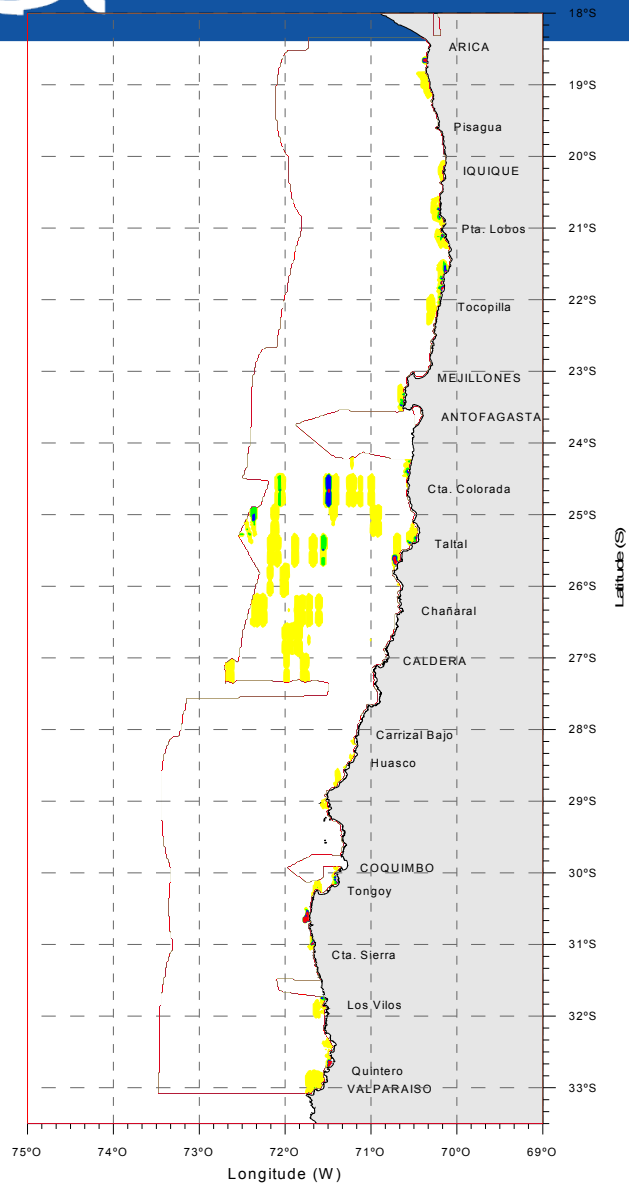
18°S
ARICA
19°S
Pisagua
20°S
IQUIQUE
21°S
Pta. Lobos
22°S
Tocopilla
23°S
MEJILLONES
ANTOFAGASTA
24°S
Cta. Colorada
25°S
Taltal
26°S
Chañaral
27°S
CALDERA
28°S
Carrizal Bajo
Huasco
29°S
COQUIMBO
30°S
Tongoy
31°S
Cta. Sierra
Los Vilos
32°S
Quintero
VALPARAISO
33°S
Latitude (S)
75°O
74°O
73°O
72°O
71°O
70°O
69°O
Longitude (W)